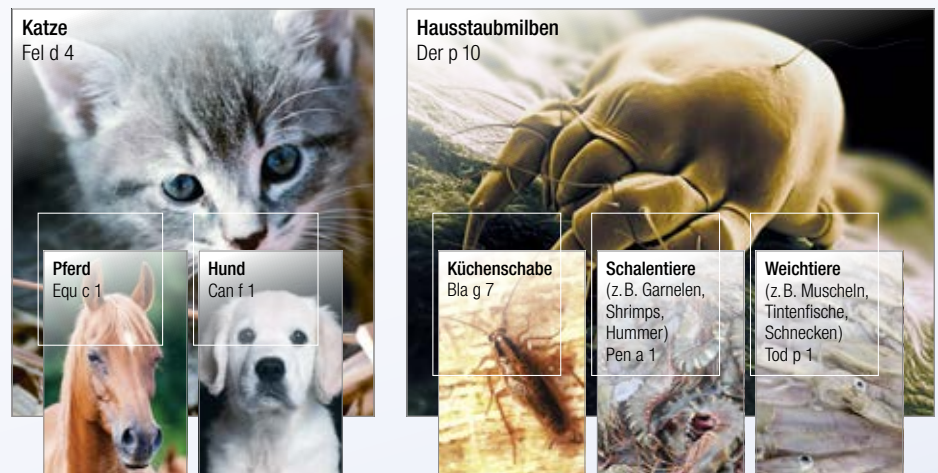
Katze
Fel d 4

Pferd
Equ c 1

Hund
Can f 1

Hausstaubmilben
Der p 10

Küchenschabe
Bla g 7

Schalentiere
(z. B. Garnelen, Shrimps, Hummer)
Pen a 1

Weichtiere
(z. B. Muscheln, Tintenfische, Schnecken)
Tod p 1